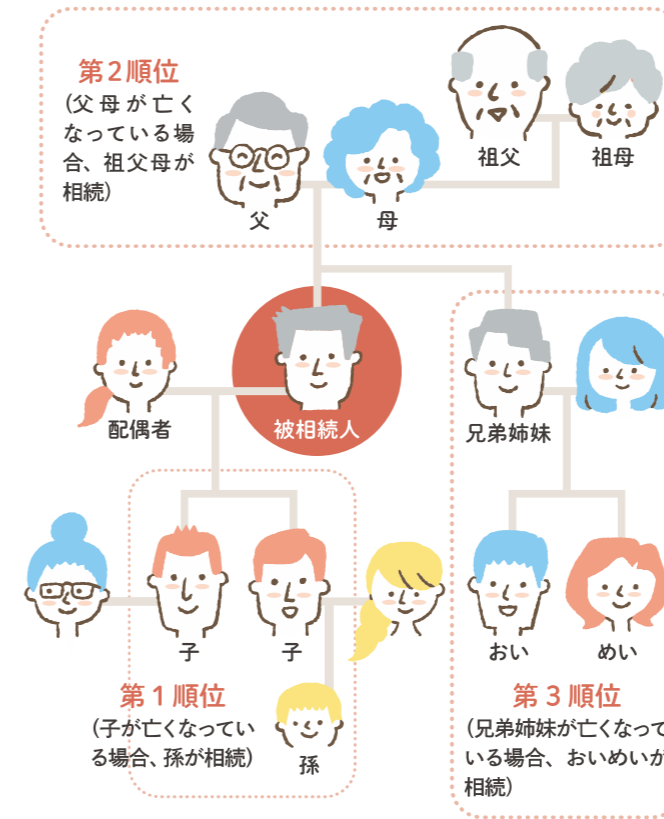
第２順位
（父母が亡くなっている場合、祖父母が相続）

祖父
祖母
父
母

被相続人
配偶者
兄弟姉妹

子
子
孫
おい
めい

第１順位
（子が亡くなっている場合、孫が相続）

第３順位
（兄弟姉妹が亡くなって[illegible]いる場合、おいめいが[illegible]相続）